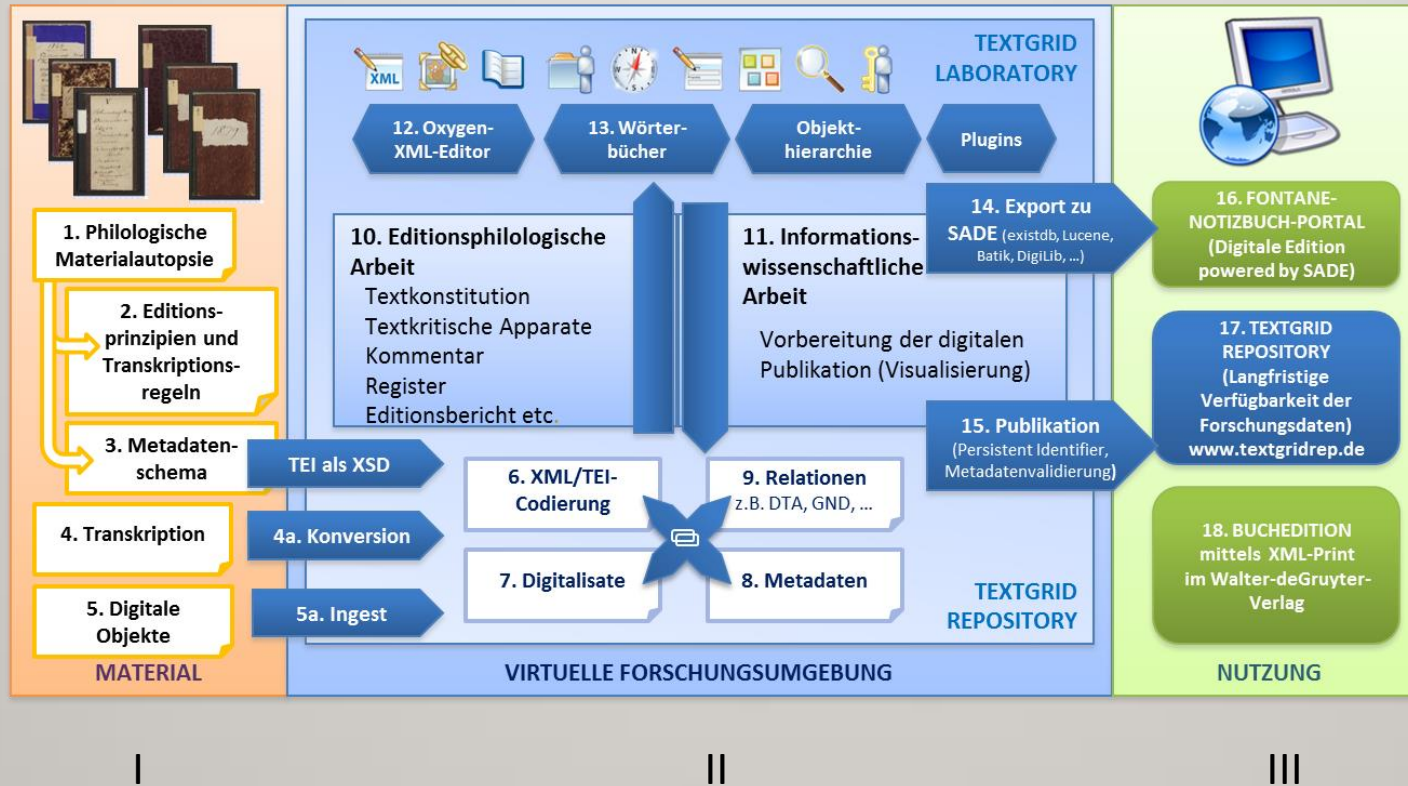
1879

1. Philologische Materialautopsie

2. Editionsprinzipien und Transkriptionsregeln

3. Metadatenschema

4. Transkription

5. Digitale Objekte

MATERIAL

XML

TEXTGRID LABORATORY

12. Oxygen-XML-Editor

13. Wörterbücher

Objekthierarchie

Plugins

10. Editionsphilologische Arbeit
Textkonstitution
Textkritische Apparate
Kommentar
Register
Editionsbericht etc.

11. Informationswissenschaftliche Arbeit

Vorbereitung der digitalen Publikation (Visualisierung)

14. Export zu SADE (existdb, Lucene, Batik, DigiLib, …)

15. Publikation (Persistent Identifier, Metadatenvalidierung)

TEI als XSD

4a. Konversion

5a. Ingest

6. XML/TEI-Codierung

9. Relationen z.B. DTA, GND, …

7. Digitalisate

8. Metadaten

TEXTGRID REPOSITORY

VIRTUELLE FORSCHUNGSUMGEBUNG

16. FONTANE-NOTIZBUCH-PORTAL (Digitale Edition powered by SADE)

17. TEXTGRID REPOSITORY (Langfristige Verfügbarkeit der Forschungsdaten) www.textgridrep.de

18. BUCHEDITION mittels XML-Print im Walter-deGruyter-Verlag

NUTZUNG

I

II

III